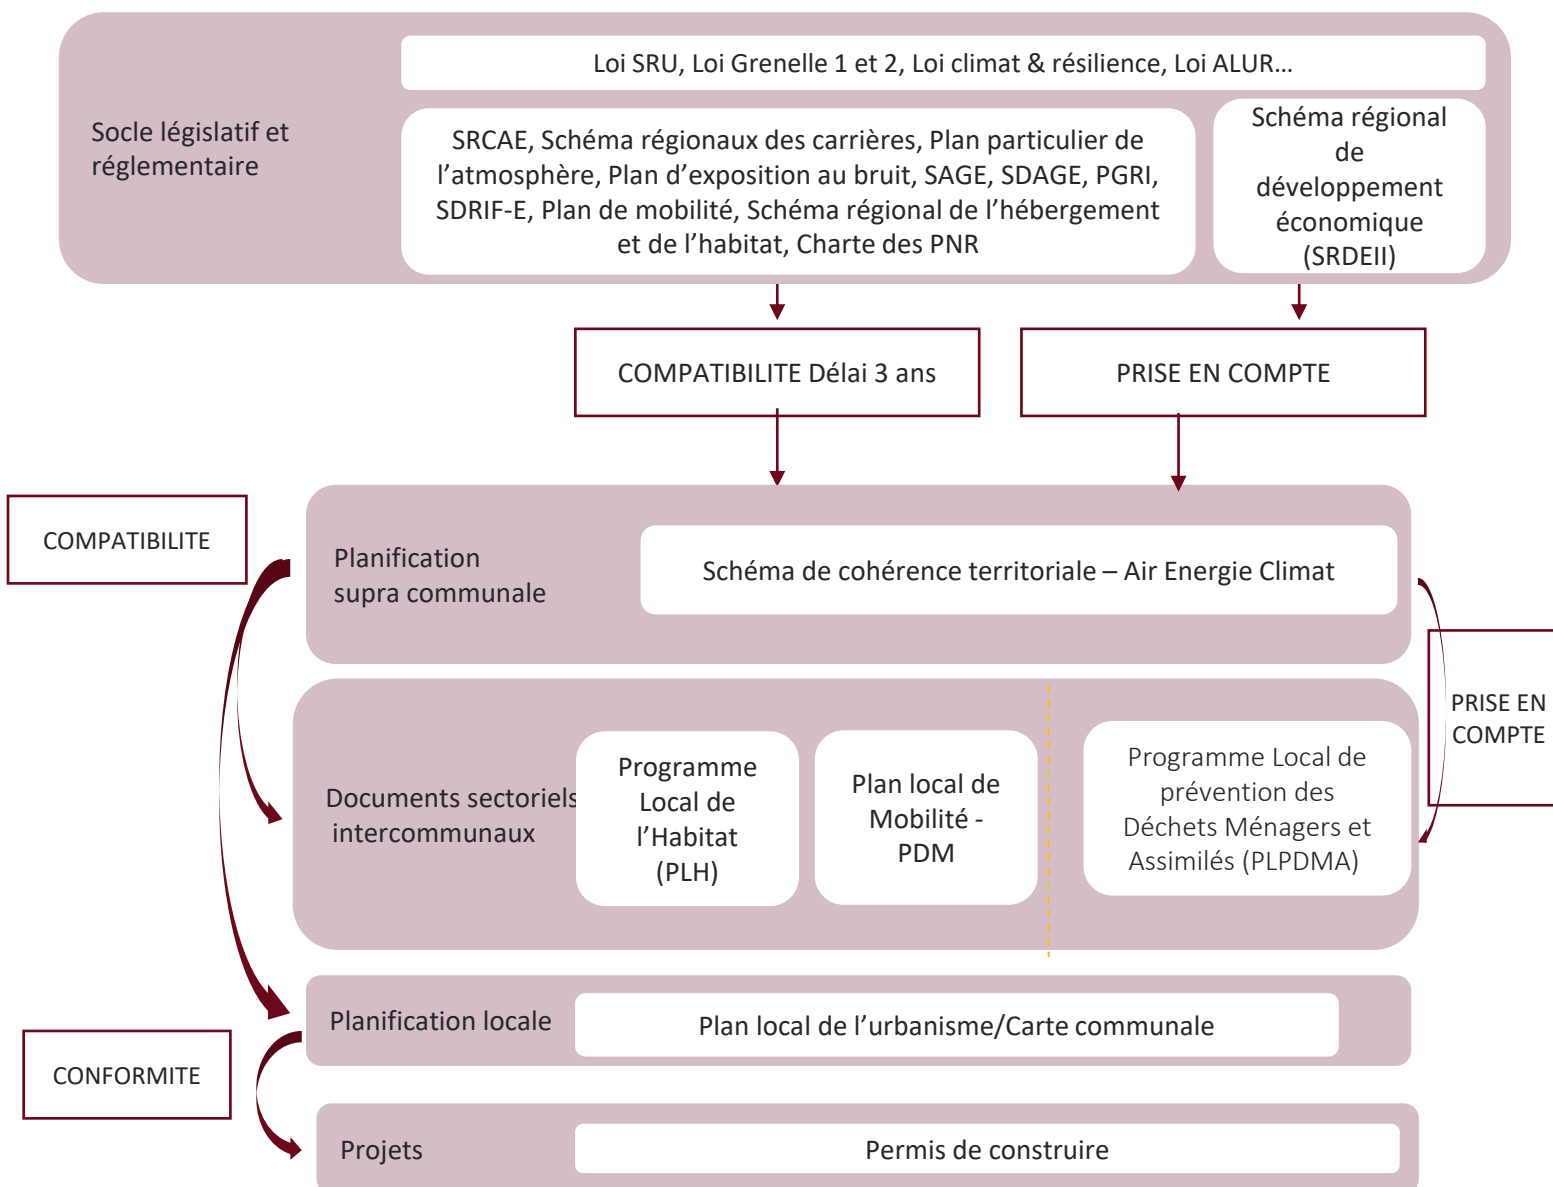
Socle législatif et réglementaire

Loi SRU, Loi Grenelle 1 et 2, Loi climat & résilience, Loi ALUR…

SRCAE, Schéma régionaux des carrières, Plan particulier de l’atmosphère, Plan d’exposition au bruit, SAGE, SDAGE, PGRI, SDRIF-E, Plan de mobilité, Schéma régional de l’hébergement et de l’habitat, Charte des PNR

Schéma régional de développement économique (SRDEII)

COMPATIBILITE Délai 3 ans

PRISE EN COMPTE

COMPATIBILITE

Planification supra communale

Schéma de cohérence territoriale – Air Energie Climat

PRISE EN COMPTE

Documents sectoriels intercommunaux

Programme Local de l’Habitat (PLH)

Plan local de Mobilité - PDM

Programme Local de prévention des Déchets Ménagers et Assimilés (PLPDMA)

Planification locale

Plan local de l’urbanisme/Carte communale

CONFORMITE

Projets

Permis de construire